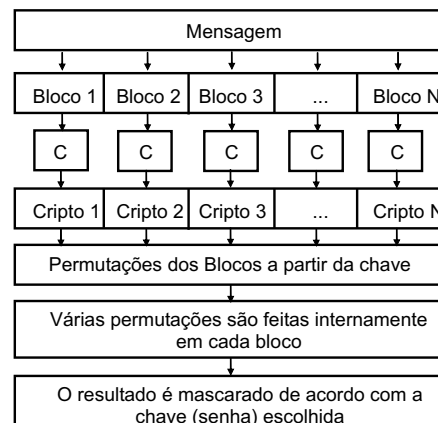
Mensagem

Bloco 1 Bloco 2 Bloco 3 ... Bloco N

C C C C C

Cripto 1 Cripto 2 Cripto 3 ... Cripto N

Permutações dos Blocos a partir da chave

Várias permutações são feitas internamente em cada bloco

O resultado é mascarado de acordo com a chave (senha) escolhida